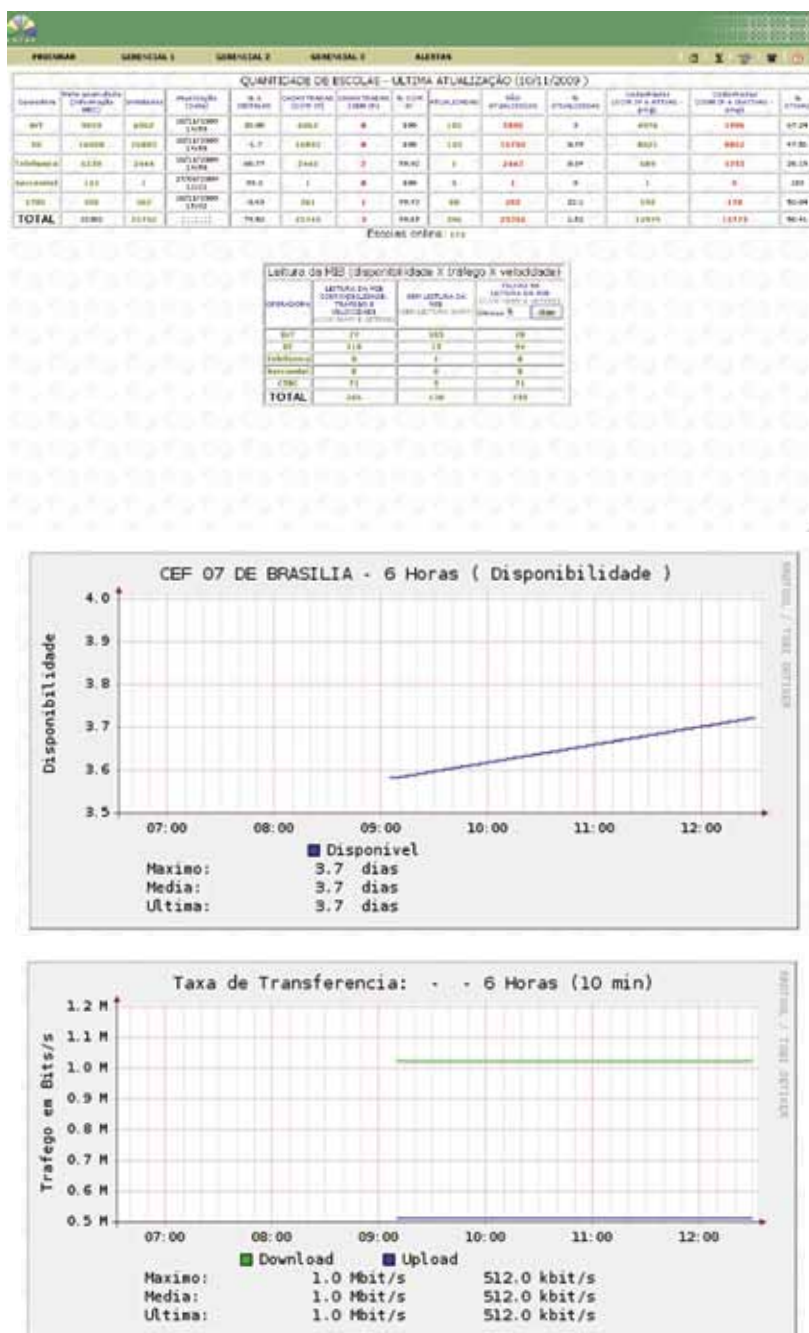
PROGRAMAR GERENCIAL 1 GERENCIAL 2 GERENCIAL 3 ALERTAS

QUANTIDADE DE ESCOLAS - ULTIMA ATUALIZAÇÃO (10/11/2009 )

| Operadora | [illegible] | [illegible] | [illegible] | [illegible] | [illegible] | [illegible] | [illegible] | ATUALIZADAS | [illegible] | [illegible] | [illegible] | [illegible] | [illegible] |
|---|---|---|---|---|---|---|---|---|---|---|---|---|---|
| BrT | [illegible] | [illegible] | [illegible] | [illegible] | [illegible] | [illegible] | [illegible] | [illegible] | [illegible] | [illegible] | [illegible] | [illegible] | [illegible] |
| OI | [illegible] | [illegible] | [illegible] | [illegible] | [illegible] | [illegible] | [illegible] | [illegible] | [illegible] | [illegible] | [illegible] | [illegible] | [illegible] |
| Telefonica | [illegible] | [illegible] | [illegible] | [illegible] | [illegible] | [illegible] | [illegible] | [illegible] | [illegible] | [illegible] | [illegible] | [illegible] | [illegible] |
| Sercomtel | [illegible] | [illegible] | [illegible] | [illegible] | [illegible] | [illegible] | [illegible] | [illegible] | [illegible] | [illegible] | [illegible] | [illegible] | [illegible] |
| CTBC | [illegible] | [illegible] | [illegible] | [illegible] | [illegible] | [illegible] | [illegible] | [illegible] | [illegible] | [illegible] | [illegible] | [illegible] | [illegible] |
| TOTAL | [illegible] | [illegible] | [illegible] | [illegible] | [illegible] | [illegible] | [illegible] | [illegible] | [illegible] | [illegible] | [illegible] | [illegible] | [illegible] |

Escolas online: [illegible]

Leitura da RSB (disponibilidade X tráfego X velocidade)

| OPERADORA | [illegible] | SEM LEITURA DA RSB | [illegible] |
|---|---|---|---|
| BrT | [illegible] | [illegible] | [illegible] |
| OI | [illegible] | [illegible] | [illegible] |
| Telefonica | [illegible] | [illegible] | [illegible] |
| Sercomtel | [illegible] | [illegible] | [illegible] |
| CTBC | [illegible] | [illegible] | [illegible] |
| TOTAL | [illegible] | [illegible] | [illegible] |

CEF 07 DE BRASILIA - 6 Horas ( Disponibilidade )
RRDTOOL / TOBI OETIKER
Disponibilidade
4.0
3.9
3.8
3.7
3.6
3.5
07:00 08:00 09:00 10:00 11:00 12:00
Disponivel
Maximo: 3.7 dias
Media: 3.7 dias
Ultima: 3.7 dias

Taxa de Transferencia: - - 6 Horas (10 min)
RRDTOOL / TOBI OETIKER
Trafego em Bits/s
1.2 M
1.1 M
1.0 M
0.9 M
0.8 M
0.7 M
0.6 M
0.5 M
07:00 08:00 09:00 10:00 11:00 12:00
Download Upload
Maximo: 1.0 Mbit/s 512.0 kbit/s
Media: 1.0 Mbit/s 512.0 kbit/s
Ultima: 1.0 Mbit/s 512.0 kbit/s